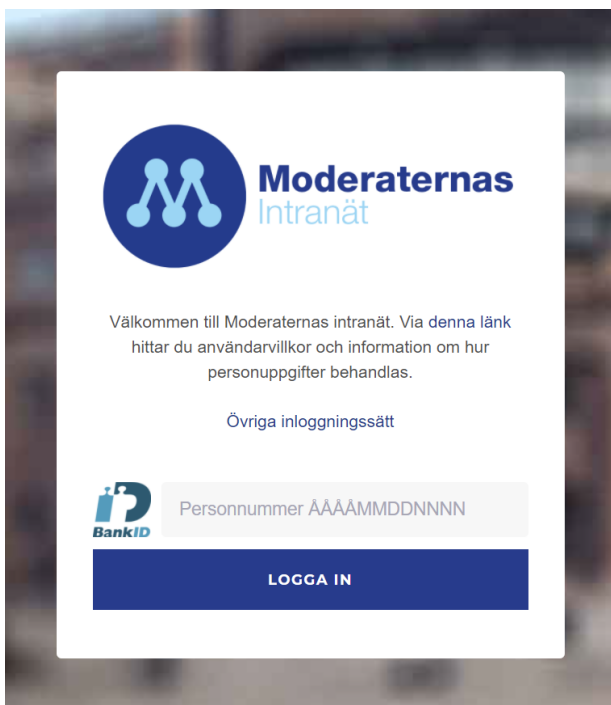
Moderaternas
Intranät

Välkommen till Moderaternas intranät. Via denna länk hittar du användarvillkor och information om hur personuppgifter behandlas.

Övriga inloggningssätt

BankID

Personnummer ÅÅÅÅMMDDNNNN

LOGGA IN